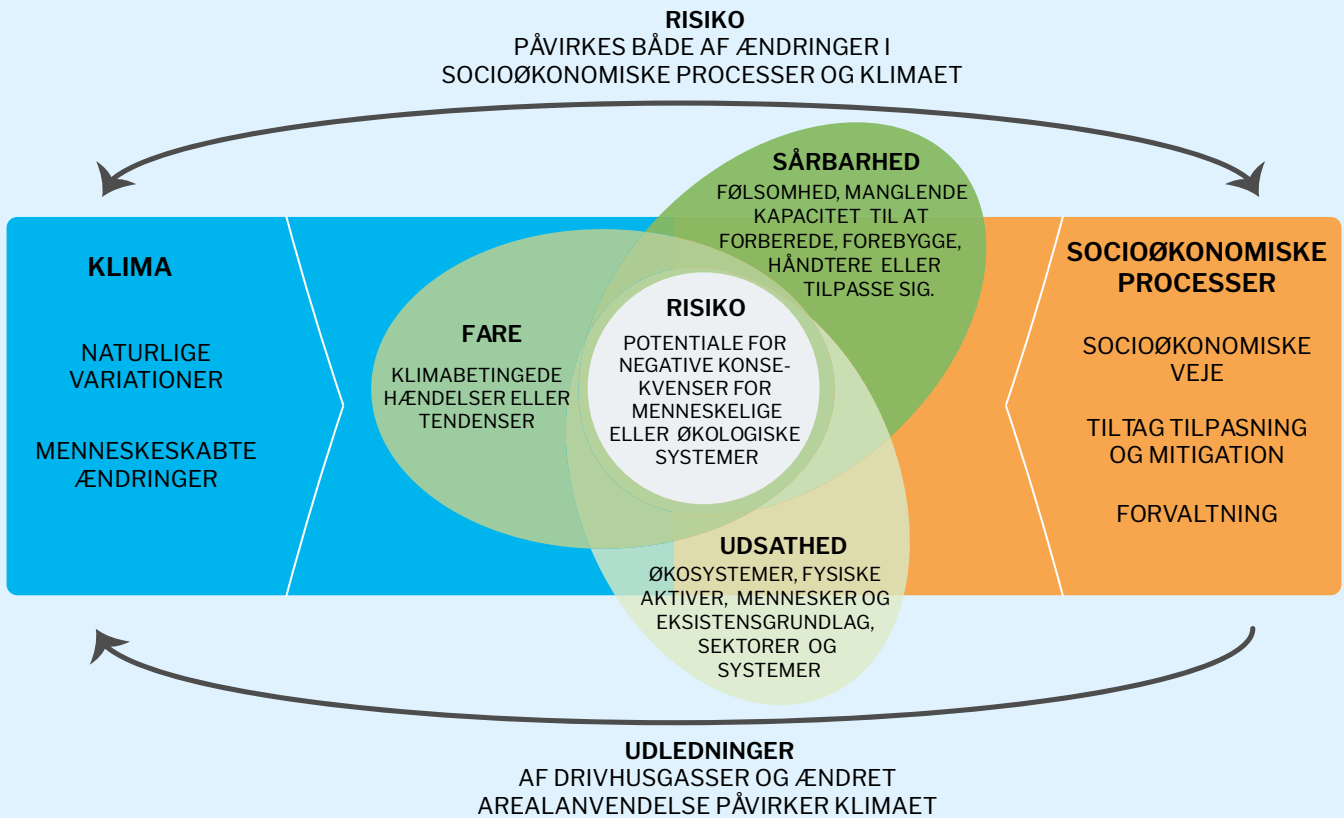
RISIKO
PÅVIRKES BÅDE AF ÆNDRINGER I SOCIOØKONOMISKE PROCESSER OG KLIMAET

KLIMA

NATURLIGE VARIATIONER

MENNESKESKABTE ÆNDRINGER

SÅRBARHED
FØLSOMHED, MANGLENDE KAPACITET TIL AT FORBEREDE, FOREBYGGE, HÅNDTERE ELLER TILPASSE SIG.

FARE
KLIMABETINGEDE HÆNDELSER ELLER TENDENSER

RISIKO
POTENTIALE FOR NEGATIVE KONSEKVENSER FOR MENNESKELIGE ELLER ØKOLOGISKE SYSTEMER

UDSATHED
ØKOSYSTEMER, FYSISKE AKTIVER, MENNESKER OG EKSISTENSGRUNDLAG, SEKTORER OG SYSTEMER

SOCIOØKONOMISKE PROCESSER

SOCIOØKONOMISKE VEJE

TILTAG TILPASNING OG MITIGATION

FORVALTNING

UDLEDNINGER
AF DRIVHUSGASSER OG ÆNDRET AREALANVENDELSE PÅVIRKER KLIMAET